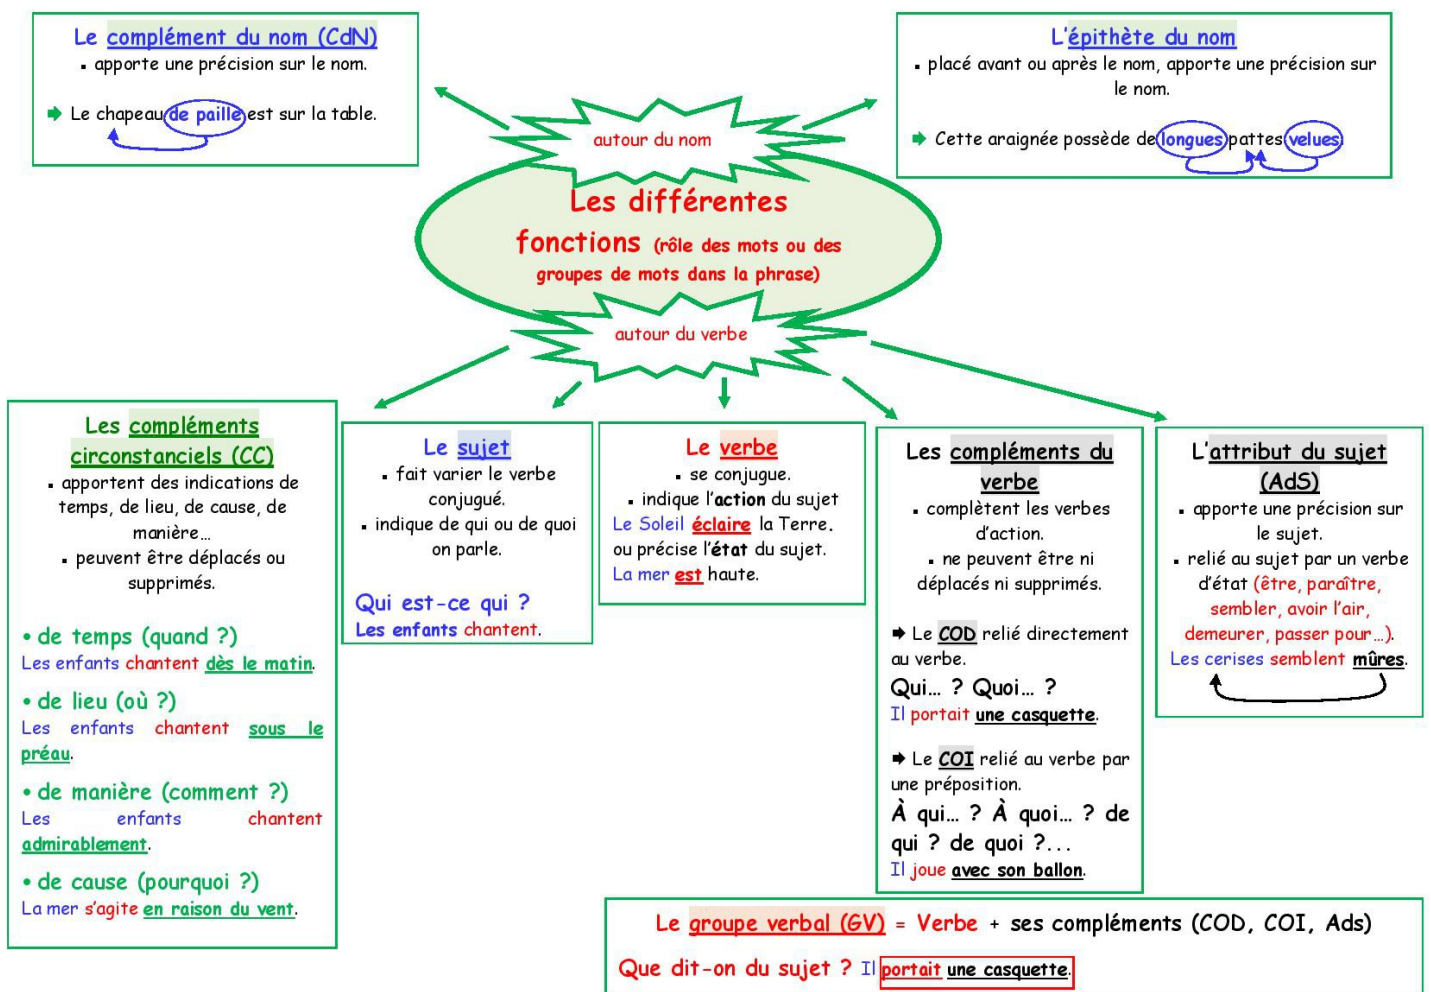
Le complément du nom (CdN)
▪ apporte une précision sur le nom.

➨ Le chapeau de paille est sur la table.

L'épithète du nom
▪ placé avant ou après le nom, apporte une précision sur le nom.

➨ Cette araignée possède de longues pattes velues.

autour du nom

Les différentes fonctions (rôle des mots ou des groupes de mots dans la phrase)

autour du verbe

Les compléments circonstanciels (CC)
▪ apportent des indications de temps, de lieu, de cause, de manière…
▪ peuvent être déplacés ou supprimés.

• de temps (quand ?)
Les enfants chantent dès le matin.

• de lieu (où ?)
Les enfants chantent sous le préau.

• de manière (comment ?)
Les enfants chantent admirablement.

• de cause (pourquoi ?)
La mer s'agite en raison du vent.

Le sujet
▪ fait varier le verbe conjugué.
▪ indique de qui ou de quoi on parle.

Qui est-ce qui ?
Les enfants chantent.

Le verbe
▪ se conjugue.
▪ indique l'action du sujet
Le Soleil éclaire la Terre.
ou précise l'état du sujet.
La mer est haute.

Les compléments du verbe
▪ complètent les verbes d'action.
▪ ne peuvent être ni déplacés ni supprimés.

➨ Le COD relié directement au verbe.
Qui… ? Quoi… ?
Il portait une casquette.

➨ Le COI relié au verbe par une préposition.
À qui… ? À quoi… ? de qui ? de quoi ?…
Il joue avec son ballon.

L'attribut du sujet (AdS)
▪ apporte une précision sur le sujet.
▪ relié au sujet par un verbe d'état (être, paraître, sembler, avoir l'air, demeurer, passer pour…).
Les cerises semblent mûres.

Le groupe verbal (GV) = Verbe + ses compléments (COD, COI, Ads)

Que dit-on du sujet ? Il portait une casquette.